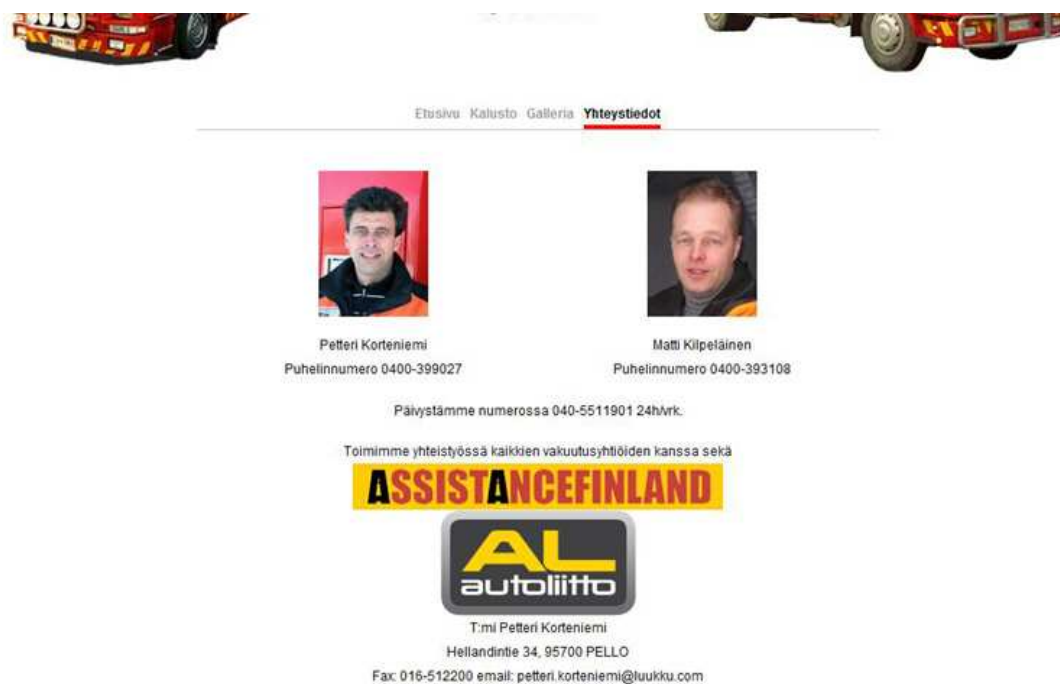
Etusivu Kalusto Galleria Yhteystiedot

Petteri Korteniemi
Puhelinnumero 0400-399027

Matti Kilpeläinen
Puhelinnumero 0400-393108

Päivystämme numerossa 040-5511901 24h/vrk.

Toimimme yhteistyössä kaikkien vakuutusyhtiöiden kanssa sekä

ASSISTANCEFINLAND

AL
autoliitto

T:mi Petteri Korteniemi
Hellandintie 34, 95700 PELLO
Fax: 016-512200 email: petteri.korteniemi@luukku.com